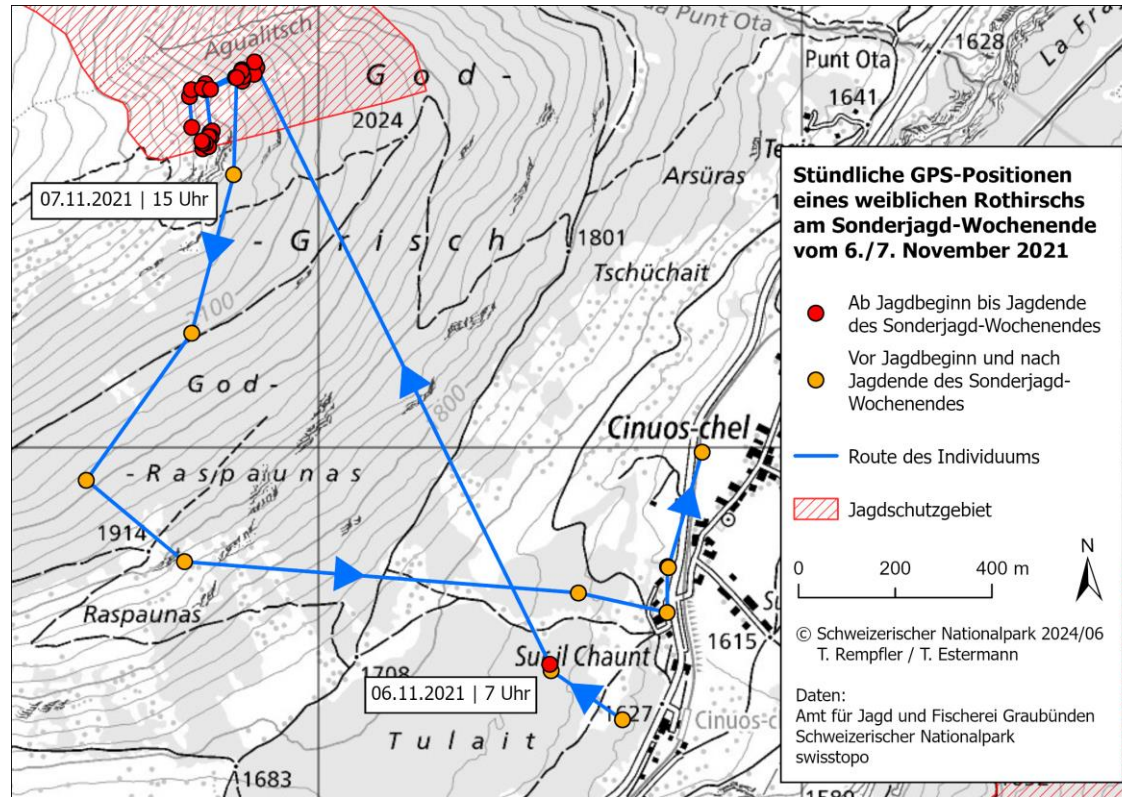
Punt Ota
Punt Ota
1628
La Fra
1641
Agualitsch
God-
2024
Te
Arsüras
07.11.2021 | 15 Uhr
- Grisch
1801
Tschüchait
100
God-
800
Cinuos-chel
- Raspaunas
1914
Raspaunas
Survil Chaunt
1615
1708
06.11.2021 | 7 Uhr
1627
Cinuos-c
Tulait
1683
1580

Stündliche GPS-Positionen eines weiblichen Rothirschs am Sonderjagd-Wochenende vom 6./7. November 2021

Ab Jagdbeginn bis Jagdende des Sonderjagd-Wochenendes

Vor Jagdbeginn und nach Jagdende des Sonderjagd-Wochenendes

Route des Individuums

Jagdschutzgebiet

0 200 400 m

N

© Schweizerischer Nationalpark 2024/06
T. Rempfler / T. Estermann

Daten:
Amt für Jagd und Fischerei Graubünden
Schweizerischer Nationalpark
swisstopo